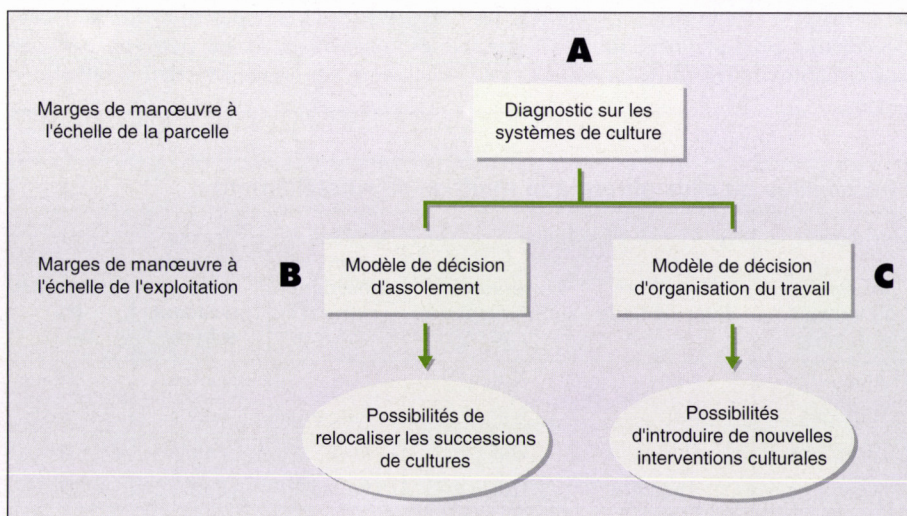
A

Marges de manœuvre à l'échelle de la parcelle

Diagnostic sur les systèmes de culture

Marges de manœuvre à l'échelle de l'exploitation

B

Modèle de décision d'assolement

Modèle de décision d'organisation du travail

C

Possibilités de relocaliser les successions de cultures

Possibilités d'introduire de nouvelles interventions culturales